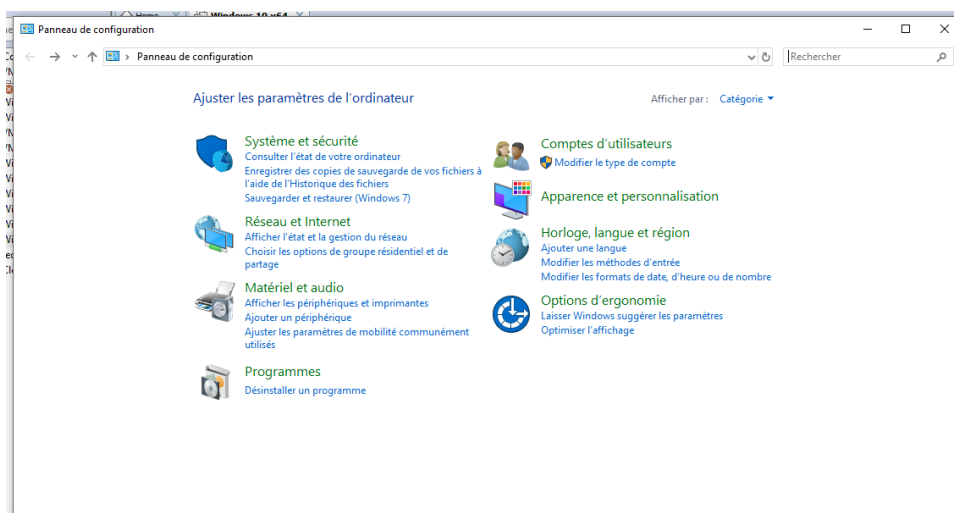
Panneau de configuration

Panneau de configuration

Rechercher

Ajuster les paramètres de l'ordinateur

Afficher par : Catégorie

Système et sécurité
Consulter l'état de votre ordinateur
Enregistrer des copies de sauvegarde de vos fichiers à l'aide de l'Historique des fichiers
Sauvegarder et restaurer (Windows 7)

Réseau et Internet
Afficher l'état et la gestion du réseau
Choisir les options de groupe résidentiel et de partage

Matériel et audio
Afficher les périphériques et imprimantes
Ajouter un périphérique
Ajuster les paramètres de mobilité communément utilisés

Programmes
Désinstaller un programme

Comptes d'utilisateurs
Modifier le type de compte

Apparence et personnalisation

Horloge, langue et région
Ajouter une langue
Modifier les méthodes d'entrée
Modifier les formats de date, d'heure ou de nombre

Options d'ergonomie
Laisser Windows suggérer les paramètres
Optimiser l'affichage